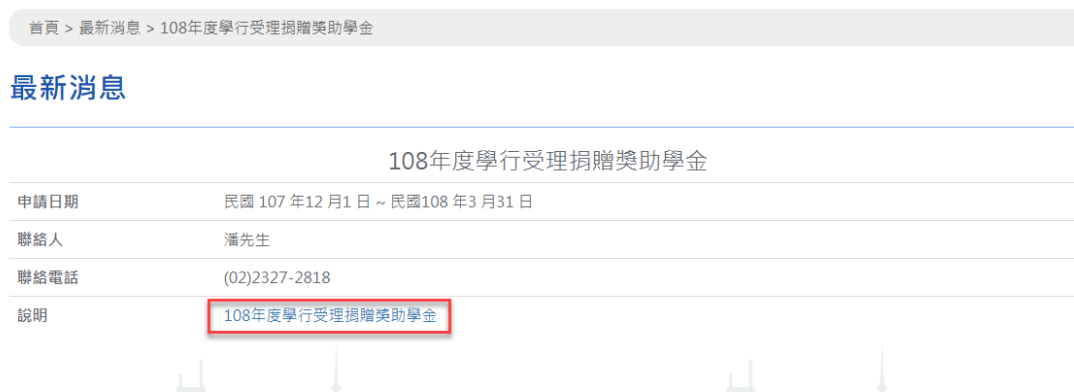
首頁 > 最新消息 > 108年度學行受理捐贈獎助學金

最新消息

108年度學行受理捐贈獎助學金

| 申請日期 | 民國 107 年12 月1 日 ~ 民國108 年3 月31 日 |
|---|---|
| 聯絡人 | 潘先生 |
| 聯絡電話 | (02)2327-2818 |
| 說明 | 108年度學行受理捐贈獎助學金 |